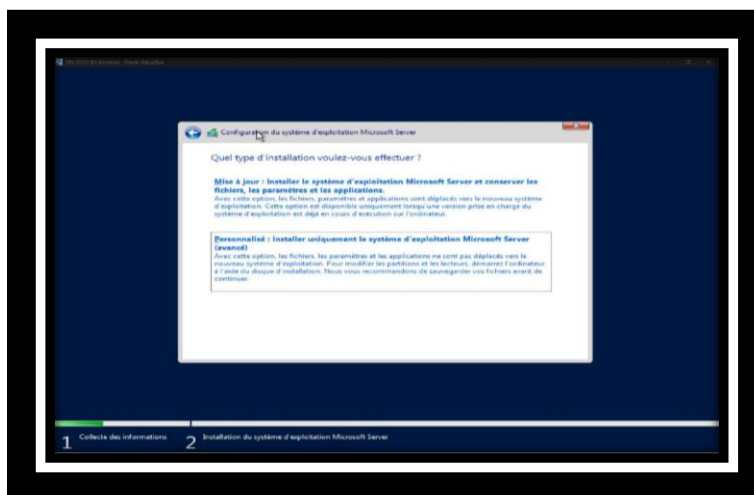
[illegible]

Configuration du système d'exploitation Microsoft Server

Quel type d'installation voulez-vous effectuer ?

Mise à jour : Installer le système d'exploitation Microsoft Server et conserver les fichiers, les paramètres et les applications.
Avec cette option, les fichiers, paramètres et applications sont déplacés vers le nouveau système d'exploitation. Cette option est disponible uniquement lorsqu'une version prise en charge du système d'exploitation est déjà en cours d'exécution sur l'ordinateur.

Personnalisé : Installer uniquement le système d'exploitation Microsoft Server (avancé)
Avec cette option, les fichiers, les paramètres et les applications ne sont pas déplacés vers le nouveau système d'exploitation. Pour modifier les partitions et les lecteurs, démarrez l'ordinateur à l'aide du disque d'installation. Nous vous recommandons de sauvegarder vos fichiers avant de continuer.

1 Collecte des informations
2 Installation du système d'exploitation Microsoft Server